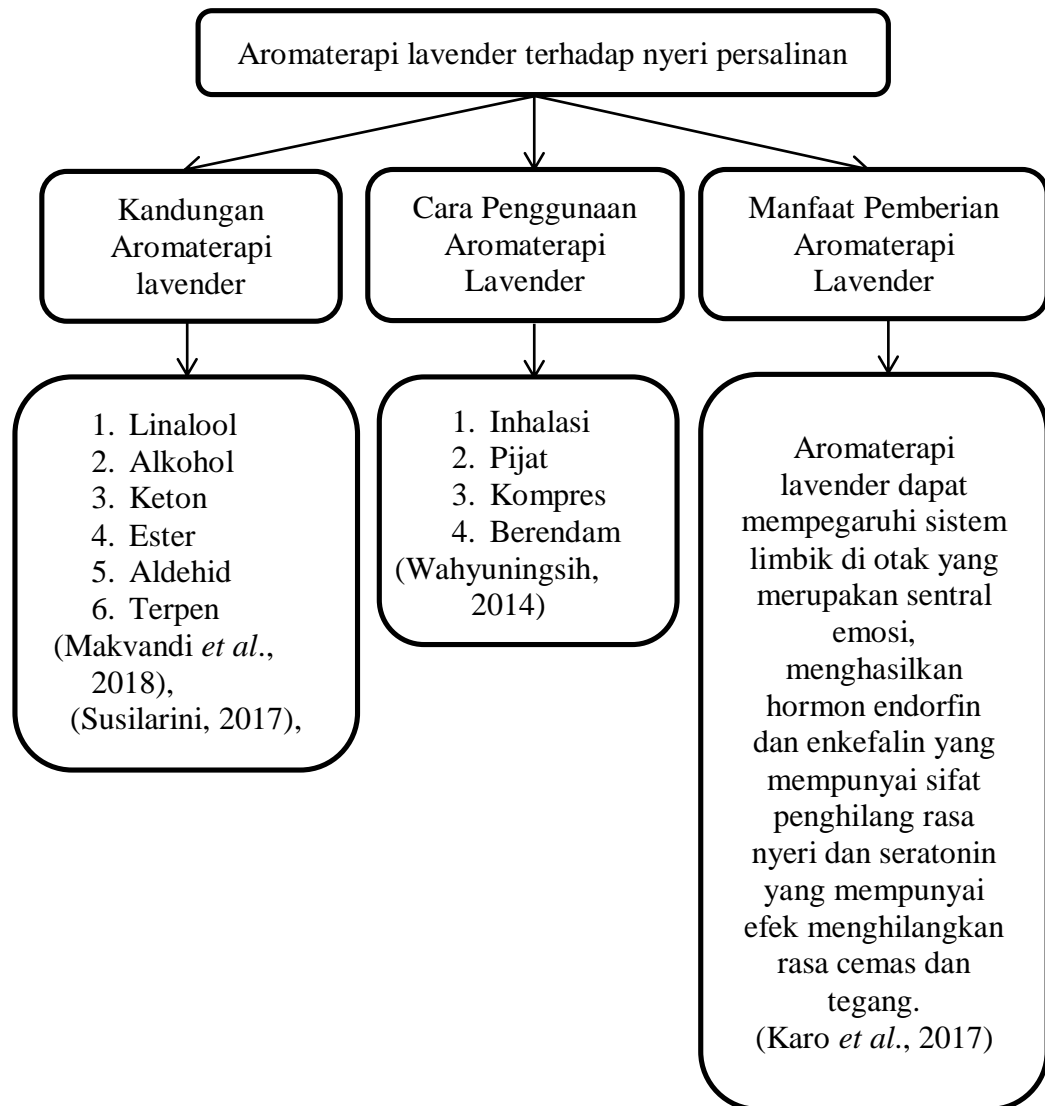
Aromaterapi lavender terhadap nyeri persalinan

Kandungan Aromaterapi lavender

Cara Penggunaan Aromaterapi Lavender

Manfaat Pemberian Aromaterapi Lavender

1. Linalool
2. Alkohol
3. Keton
4. Ester
5. Aldehid
6. Terpen
(Makvandi *et al*., 2018), (Susilarini, 2017),

1. Inhalasi
2. Pijat
3. Kompres
4. Berendam
(Wahyuningsih, 2014)

Aromaterapi lavender dapat mempegaruhi sistem limbik di otak yang merupakan sentral emosi, menghasilkan hormon endorfin dan enkefalin yang mempunyai sifat penghilang rasa nyeri dan seratonin yang mempunyai efek menghilangkan rasa cemas dan tegang. (Karo *et al*., 2017)